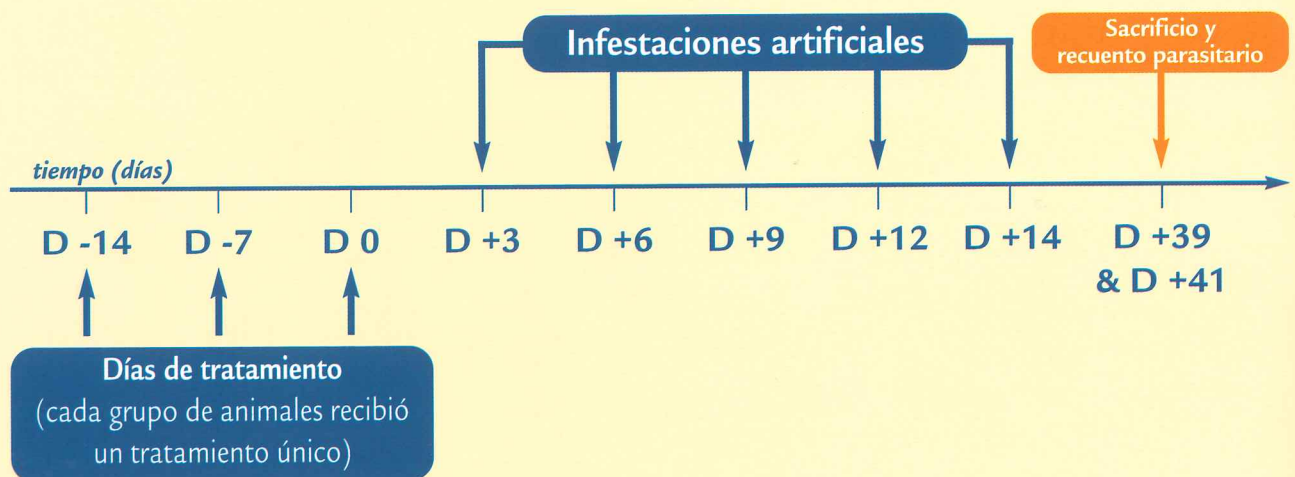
Infestaciones artificiales

Sacrificio y recuento parasitario

tiempo (días)

D -14 D -7 D 0 D +3 D +6 D +9 D +12 D +14 D +39 & D +41

Días de tratamiento
(cada grupo de animales recibió un tratamiento único)